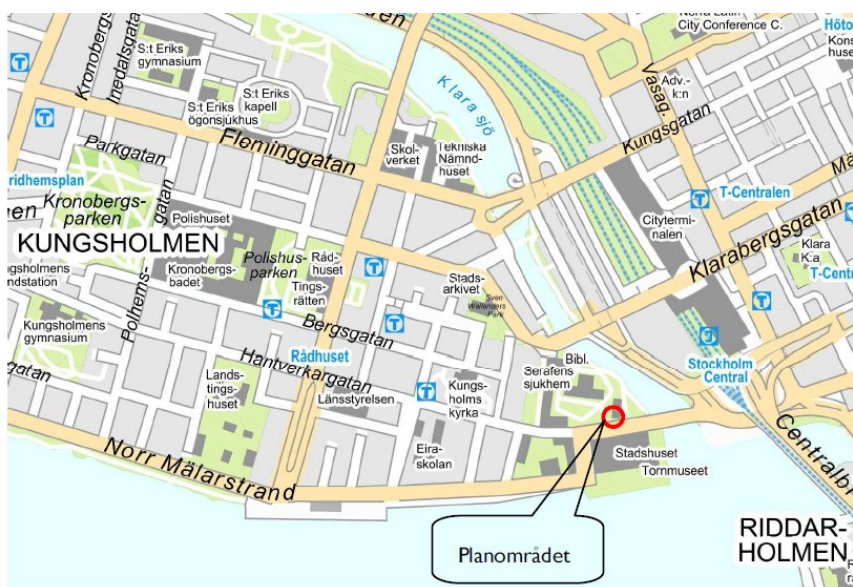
en
Norra Latin
City Conference C.
Hötor
Konse
huset
Kronobergsgatan
Inedalsgatan
S:t Eriks gymnasium
S:t Eriks kapell
S:t Eriks ögonsjukhus
Klara sjö
Vasag.
Adv.-k:n
Kungsgatan
Parkgatan
Fleminggatan
Skolverket
Tekniska Nämndhuset
ridhemsplan
T-Centralen
Ma
Kronobergsparken
Polishuset
Citytermi­nalen
Klarabergsgatan
KUNGSHOLMEN
Polhemsgatan
Polishusparken
Rådhuset
Klara K:a
T-Centr
ngsholmens ndstation
Kronobergsbadet
Tingsrätten
Stadsarkivet
Sven Wallanders Park
Kungsholmens gymnasium
Bergsgatan
Polhemsg.
Rådhuset
Bibl.
Stockholm Central
agatan
Hantverkargatan
Serafens sjukhem
Landstingshuset
Länsstyrelsen
Kungsholms kyrka
Centralbr
Eiraskolan
Stadshuset
Tornmuseet
Norr Mälarstrand
RIDDARHOLMEN
Planområdet